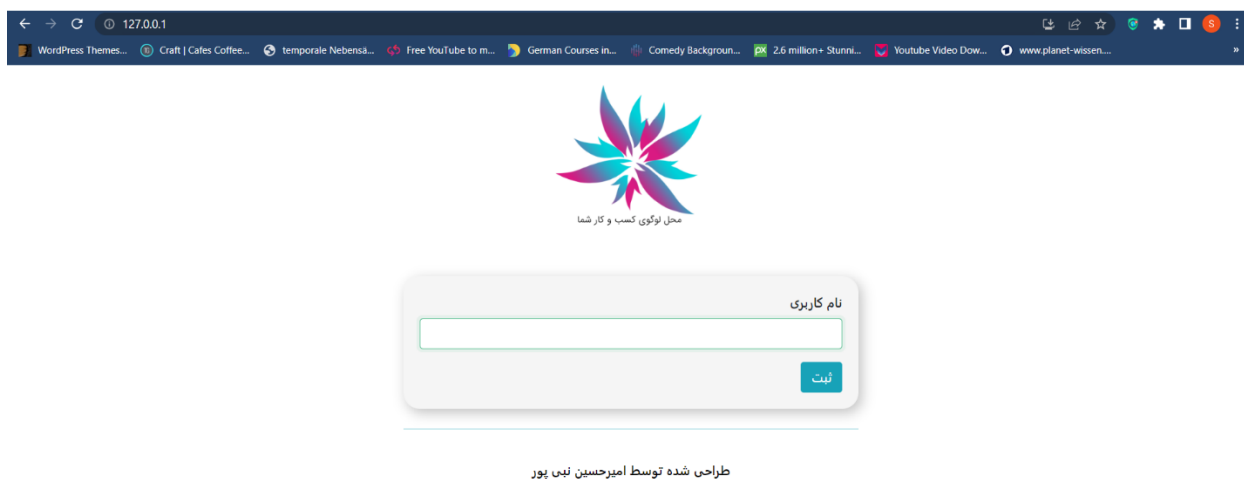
127.0.0.1

WordPress Themes... Craft | Cafes Coffee... temporale Nebensä... Free YouTube to m... German Courses in... Comedy Backgroun... 2.6 million+ Stunni... Youtube Video Dow... www.planet-wissen....

محل لوگوی کسب و کار شما

نام کاربری

ثبت

طراحی شده توسط امیرحسین نبی پور